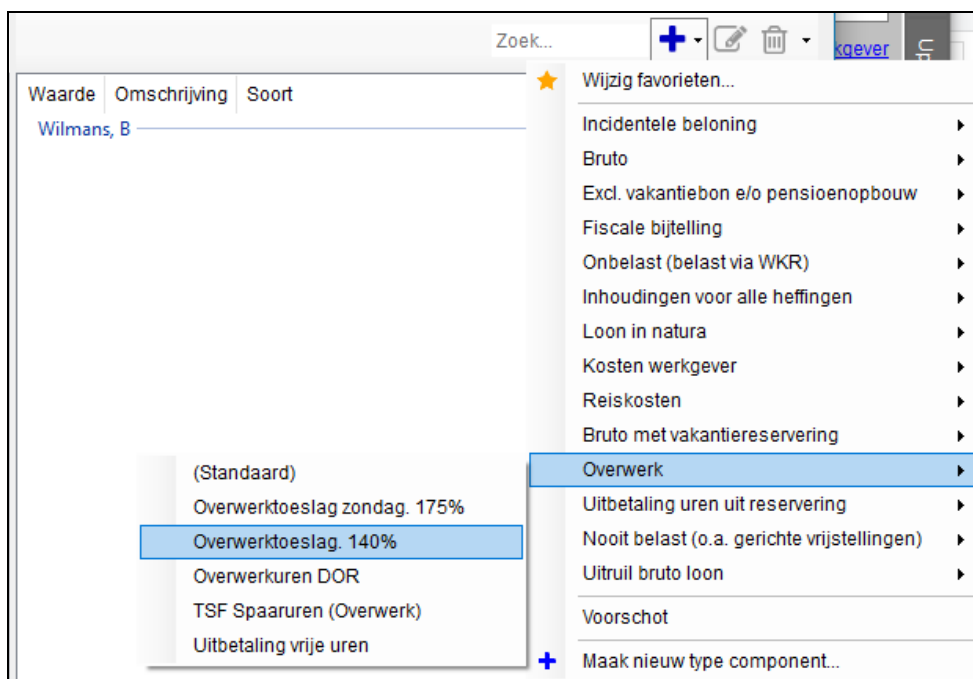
Zoek...

kgever

Waarde | Omschrijving | Soort

Wilmans, B

Wijzig favorieten...
Incidentele beloning
Bruto
Excl. vakantiebon e/o pensioenopbouw
Fiscale bijtelling
Onbelast (belast via WKR)
Inhoudingen voor alle heffingen
Loon in natura
Kosten werkgever
Reiskosten
Bruto met vakantiereservering
Overwerk
Uitbetaling uren uit reservering
Nooit belast (o.a. gerichte vrijstellingen)
Uitruil bruto loon
Voorschot
Maak nieuw type component...

(Standaard)
Overwerktoeslag zondag. 175%
Overwerktoeslag. 140%
Overwerkuren DOR
TSF Spaaruren (Overwerk)
Uitbetaling vrije uren